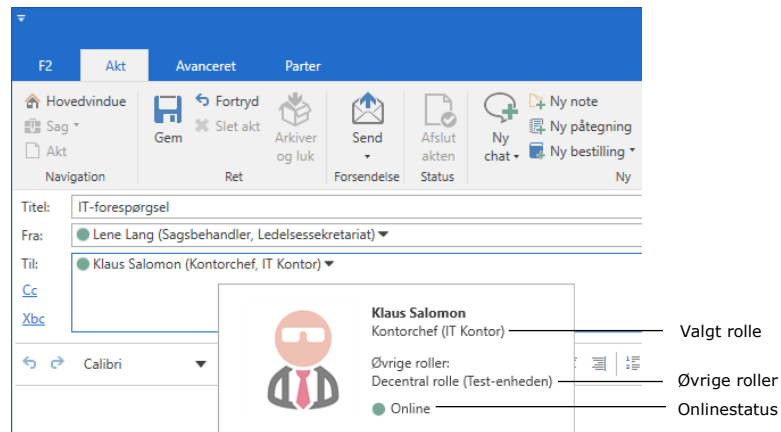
F2 Akt Avanceret Parter

Hovedvindue
Sag
Akt
Navigation

Gem
Fortryd
Slet akt
Arkiver og luk
Ret

Send
Forsendelse

Afslut akten
Status

Ny chat
Ny note
Ny påtegning
Ny bestilling
Ny

Titel: IT-forespørgsel
Fra: Lene Lang (Sagsbehandler, Ledelsessekretariat)
Til: Klaus Salomon (Kontorchef, IT Kontor)
Cc
Xbc

Calibri

Klaus Salomon
Kontorchef (IT Kontor)
Øvrige roller:
Decentral rolle (Test-enheden)
Online

Valgt rolle
Øvrige roller
Onlinestatus